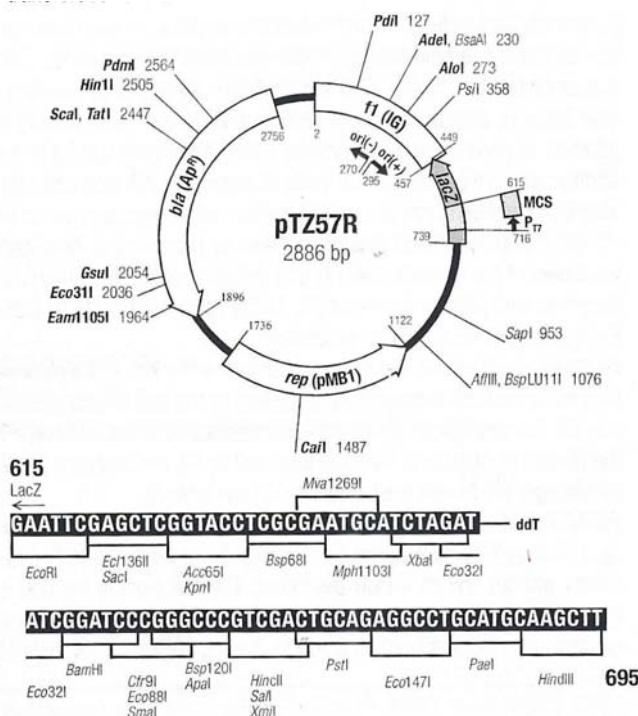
PdiI 127
AdeI, BsaAI 230
AloI 273
PsiI 358
PdmI 2564
Hin1I 2505
ScaI, TatI 2447
f1 (IG)
2756
2
449
ori(-) ori(+)
270
295
457
lacZ
615
MCS
$P_{T7}$
739
716
bla (Ap$^R$)
pTZ57R
2886 bp
GsuI 2054
Eco31I 2036
Eam1105I 1964
1896
1736
1122
SapI 953
rep (pMB1)
AflIII, BspLU11I 1076
CaiI 1487

615
LacZ
Mva1269I
GAATTCGAGCTCGGTACCTCGCGAATGCATCTAGAT
ddT
EcoRI
Ecl136II
SacI
Acc65I
KpnI
Bsp68I
Mph1103I
XbaI
Eco32I

ATCGGATCCCGGGCCCGTCGACTGCAGAGGCCTGCATGCAAGCTT
BamHI
Eco32I
Cfr9I
Eco88I
SmaI
Bsp120I
ApaI
HincII
SalI
XmiI
PstI
Eco147I
PaeI
HindIII
695